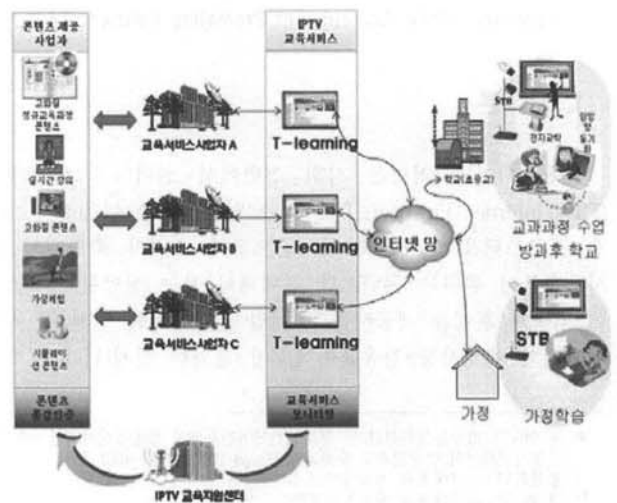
콘텐츠 제공 사업자

IPTV 교육서비스

고화질 정규교육과정 콘텐츠

실시간 강의

고화질 콘텐츠

가상체험

시뮬레이션 콘텐츠

콘텐츠 품질검증

교육서비스사업자 A

교육서비스사업자 B

교육서비스사업자 C

T-learning

T-learning

T-learning

교육서비스 모니터링

인터넷 망

학교(초중고)

STB

교과과정 수업

방과후 학교

STB

가정

가정학습

IPTV 교육지원센터